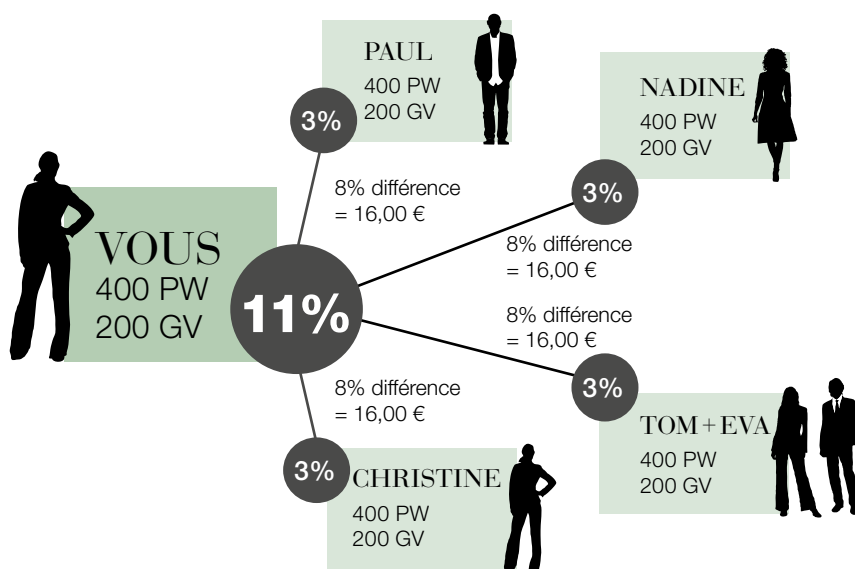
PAUL
400 PW
200 GV

3%

NADINE
400 PW
200 GV

VOUS
400 PW
200 GV

8% différence
= 16,00 €

3%

8% différence
= 16,00 €

11%

8% différence
= 16,00 €

8% différence
= 16,00 €

3%

TOM + EVA
400 PW
200 GV

3%

CHRISTINE
400 PW
200 GV